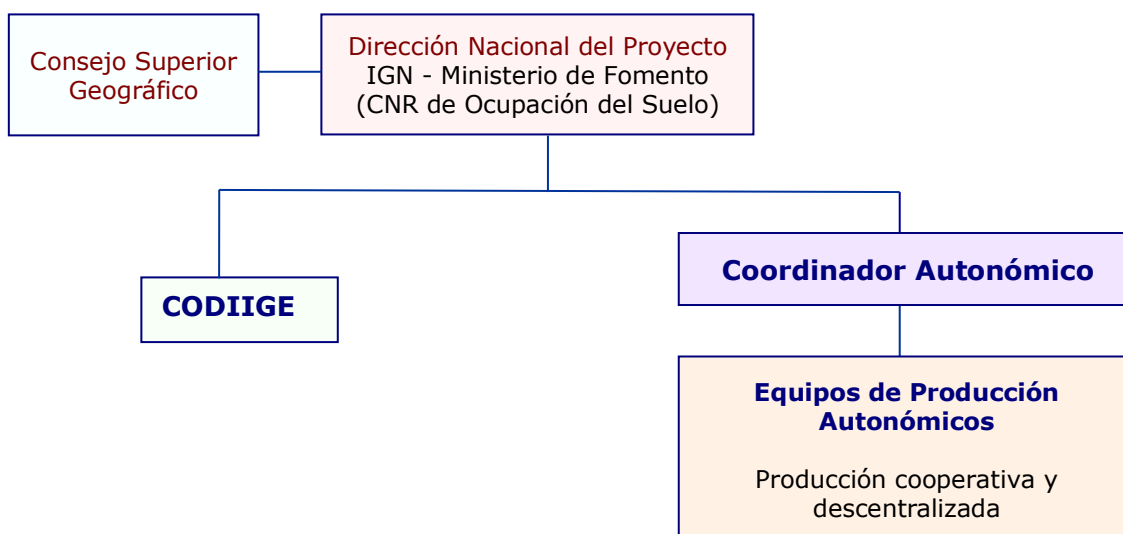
Consejo Superior Geográfico

Dirección Nacional del Proyecto
IGN - Ministerio de Fomento
(CNR de Ocupación del Suelo)

CODIIGE

Coordinador Autonómico

Equipos de Producción Autonómicos

Producción cooperativa y descentralizada